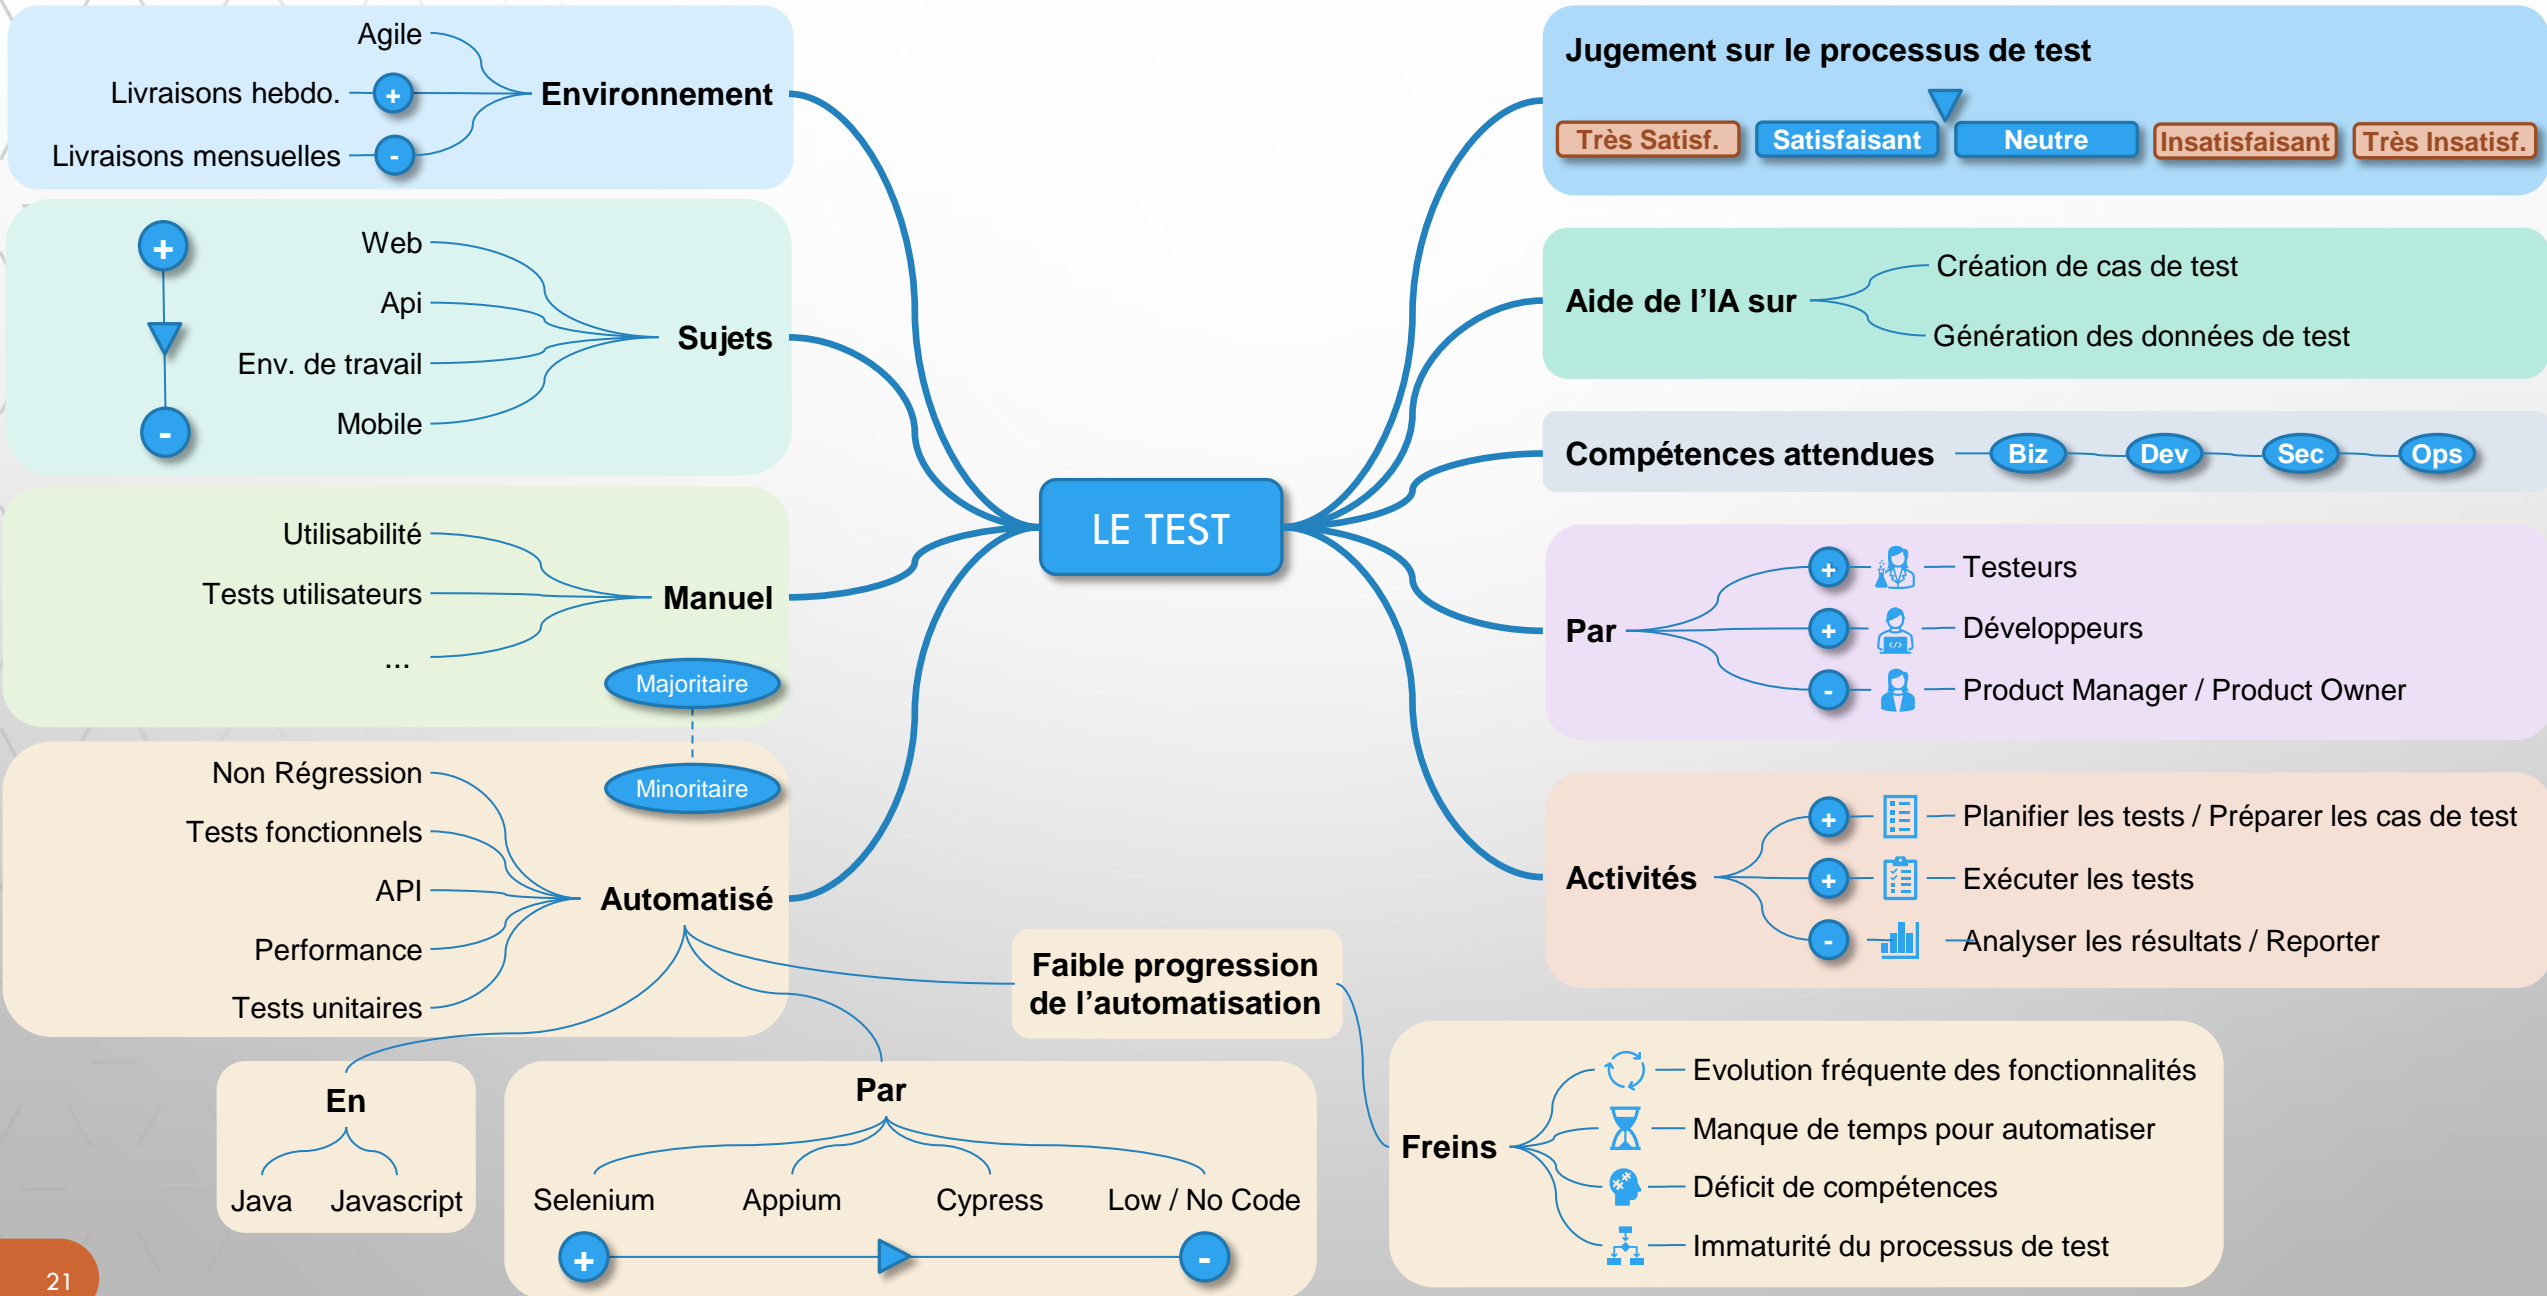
Agile
Livraisons hebdo. +
Livraisons mensuelles -
Environnement

+
Web
Api
Env. de travail
Mobile
-
Sujets

Utilisabilité
Tests utilisateurs
...
Manuel
Majoritaire
Minoritaire

Non Régression
Tests fonctionnels
API
Performance
Tests unitaires
Automatisé

En
Java
Javascript

Par
Selenium
Appium
Cypress
Low / No Code
+
-

Faible progression de l'automatisation

LE TEST

Jugement sur le processus de test
Très Satisf.
Satisfaisant
Neutre
Insatisfaisant
Très Insatisf.

Aide de l'IA sur
Création de cas de test
Génération des données de test

Compétences attendues
Biz
Dev
Sec
Ops

Par
+ Testeurs
+ Développeurs
- Product Manager / Product Owner

Activités
+ Planifier les tests / Préparer les cas de test
+ Exécuter les tests
- Analyser les résultats / Reporter

Freins
Evolution fréquente des fonctionnalités
Manque de temps pour automatiser
Déficit de compétences
Immaturité du processus de test

21